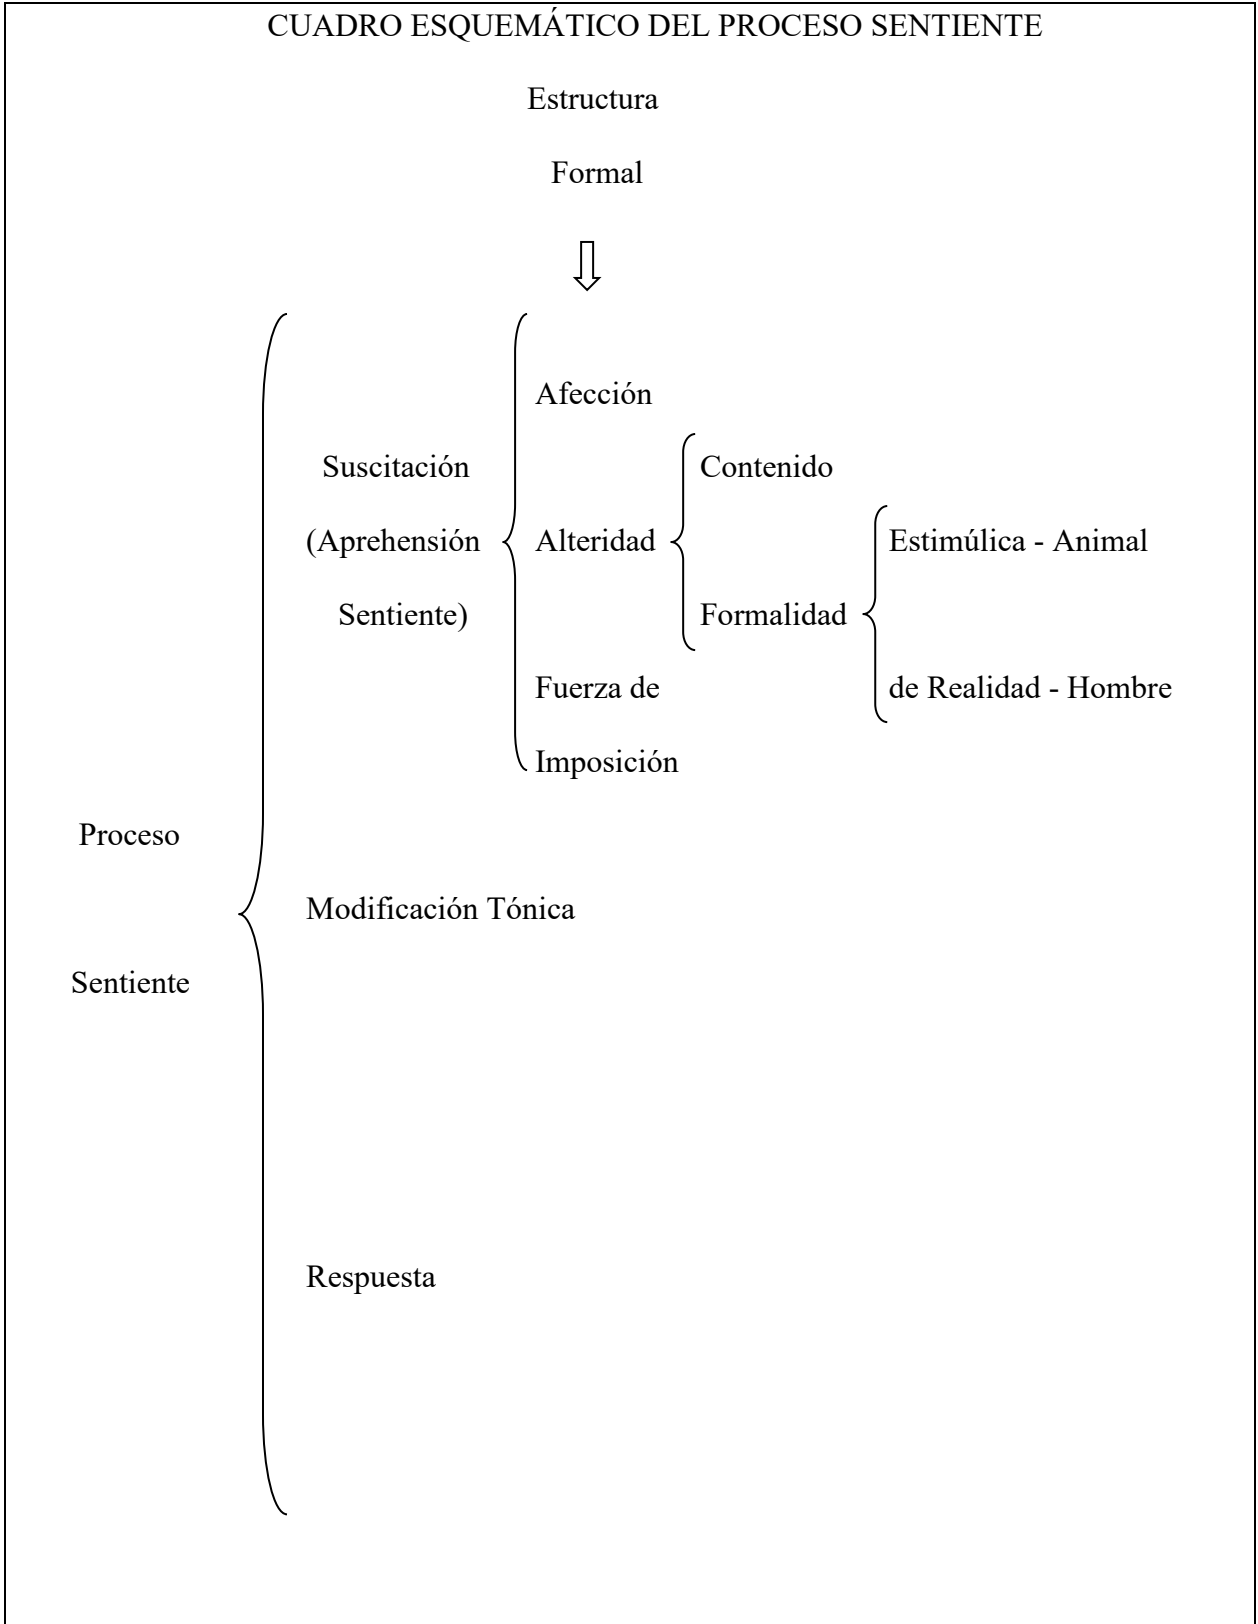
CUADRO ESQUEMÁTICO DEL PROCESO SENTIENTE

Estructura

Formal

Proceso

Sentiente

Suscitación

(Aprehensión

Sentiente)

Afección

Alteridad

Contenido

Formalidad

Estimúlica - Animal

de Realidad - Hombre

Fuerza de

Imposición

Modificación Tónica

Respuesta